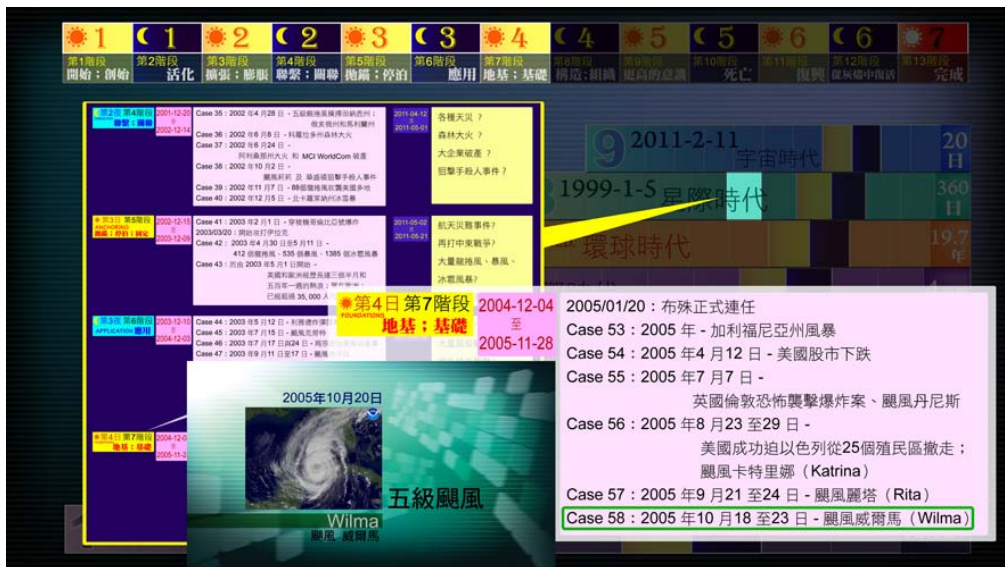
1 第1階段 開始：創始
1 第2階段 活化
2 第3階段 擴張：膨脹
2 第4階段 聯繫：圍聯
3 第5階段 拋錨：停泊
3 第6階段 應用
4 第7階段 地基：基礎
4 第8階段 構造：組織
5 第9階段 更高的意識
5 第10階段 死亡
6 第11階段 復興
6 第12階段 從灰燼中復活
7 第13階段 完成

第2夜 第4階段 聯繫：圍聯 2001-12-20 至 2002-12-14
Case 35：2002 年4 月28 日 - 五級颶風橫掃斐濟和新喀里多尼亞
Case 36：2002 年6 月8 日 - 科羅拉多州森林大火
Case 37：2002 年6 月24 日 - 阿利桑那州大火 和 MCI WorldCom 破產
Case 38：2002 年10 月2 日 - 颶風莉莉 及 華盛頓狙擊手殺人事件
Case 39：2002 年11 月7 日 - 8級龍捲風肆虐美國多地
Case 40：2002 年12 月5 日 - 北卡羅萊納州冰風暴
2011-04-12 至 2011-05-01
各種天災 ？
森林大火 ？
大企業破產 ？
狙擊手殺人事件？

第3日 第5階段 ANCHORING 拋錨：停泊：固定 2002-12-15 至 2003-12-09
Case 41：2003 年2 月1 日 - 穿梭機哥倫比亞號解體
2003/03/20：開始攻打伊拉克
Case 42：2003 年4 月30 日至5 月11 日 - 412 個龍捲風 - 535 個暴風 - 1385 個冰雹風暴
Case 43：河台 2003 年5 月1 日開始 - 美國和歐洲經歷長達三個半月和五百年一遇的熱浪；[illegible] 已經超過 35,000 人 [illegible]
2011-05-02 至 2011-05-21
航天災難事件？
再打中東戰爭？
大量龍捲風、暴風、冰雹風暴？

第3夜 第6階段 APPLICATION 應用 2003-12-10 至 2004-12-03
Case 44：2003 年5 月12 日 - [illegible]
Case 45：2003 年7 月15 日 - 颶風克勞解
Case 46：2003 年7 月17 日至24 日 - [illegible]
Case 47：2003 年9 月11 日至17 日 - 颶風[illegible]

第4日 第7階段 地基：基礎 2004-12-0 至 2005-11-2

9 2011-2-11 宇宙時代 20 日
1999-1-5 星際時代 360 日
環球時代 19.7 年

第4日 第7階段 FOUNDATIONS 地基：基礎 2004-12-04 至 2005-11-28
2005/01/20：布殊正式連任
Case 53：2005 年 - 加利福尼亞州風暴
Case 54：2005 年4 月12 日 - 美國股市下跌
Case 55：2005 年7 月7 日 - 英國倫敦恐怖襲擊爆炸案、颶風丹尼斯
Case 56：2005 年8 月23 至29 日 - 美國成功迫以色列從25個殖民區撤走；颶風卡特里娜（Katrina）
Case 57：2005 年9 月21 至24 日 - 颶風麗塔（Rita）
Case 58：2005 年10 月18 至23 日 - 颶風威爾馬（Wilma）

2005年10月20日
五級颶風
Wilma
颶風 威爾馬